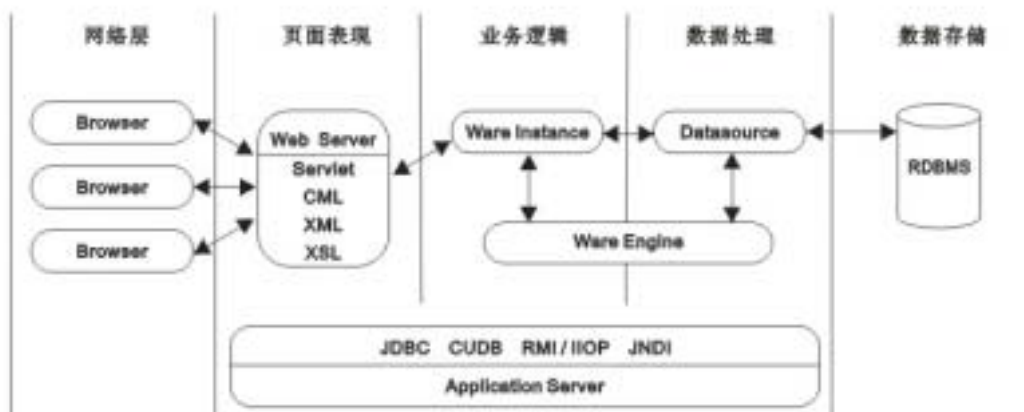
网络层

页面表现

业务逻辑

数据处理

数据存储

Browser

Browser

Browser

Web Server

Servlet

CML

XML

XSL

Ware Instance

Datasource

RDBMS

Ware Engine

JDBC CUDB RMI / IIOP JNDI

Application Server